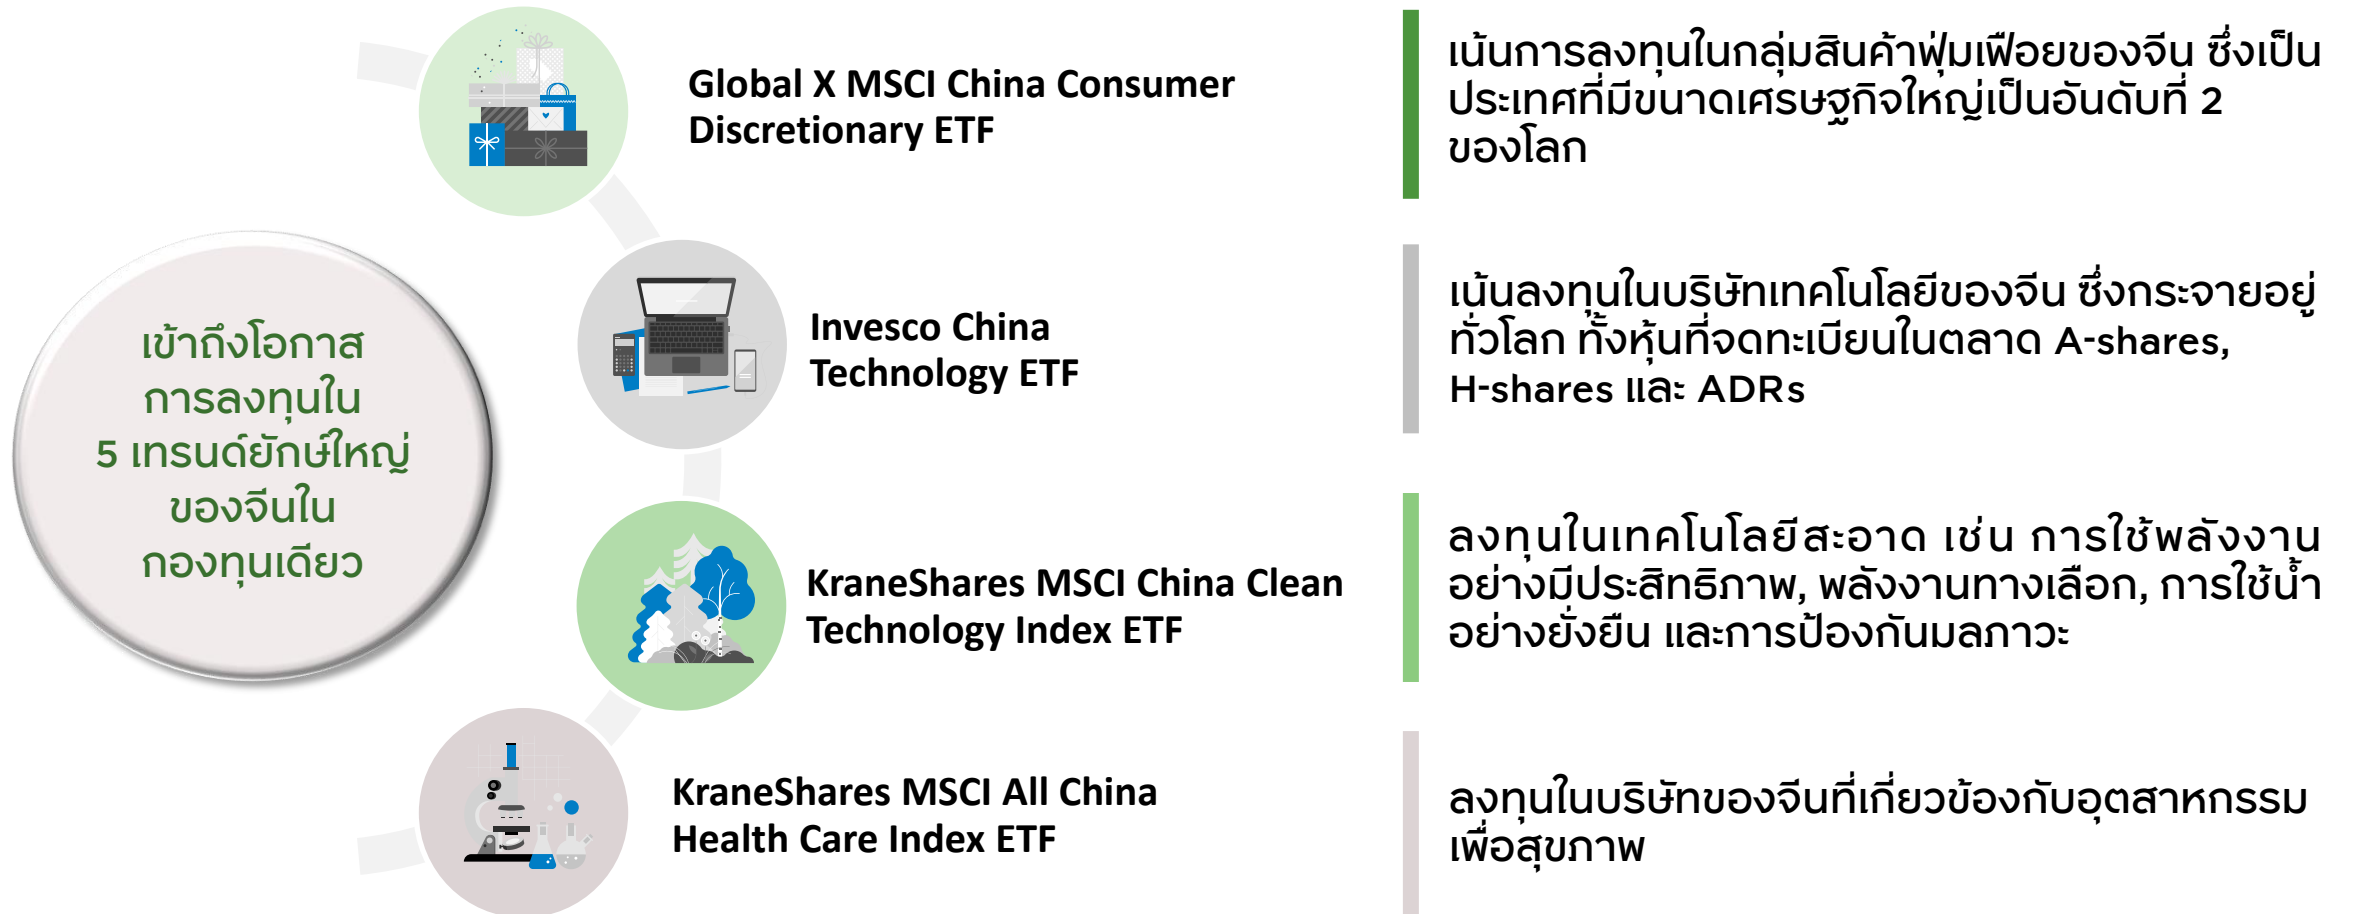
เข้าถึงโอกาส การลงทุนใน 5 เทรนด์ยักษ์ใหญ่ ของจีนใน กองทุนเดียว

Global X MSCI China Consumer Discretionary ETF

เน้นการลงทุนในกลุ่มสินค้าฟุ่มเฟือยของจีน ซึ่งเป็นประเทศที่มีขนาดเศรษฐกิจใหญ่เป็นอันดับที่ 2 ของโลก

Invesco China Technology ETF

เน้นลงทุนในบริษัทเทคโนโลยีของจีน ซึ่งกระจายอยู่ทั่วโลก ทั้งหุ้นที่จดทะเบียนในตลาด A-shares, H-shares และ ADRs

KraneShares MSCI China Clean Technology Index ETF

ลงทุนในเทคโนโลยีสะอาด เช่น การใช้พลังงานอย่างมีประสิทธิภาพ, พลังงานทางเลือก, การใช้น้ำอย่างยั่งยืน และการป้องกันมลภาวะ

KraneShares MSCI All China Health Care Index ETF

ลงทุนในบริษัทของจีนที่เกี่ยวข้องกับอุตสาหกรรมเพื่อสุขภาพ